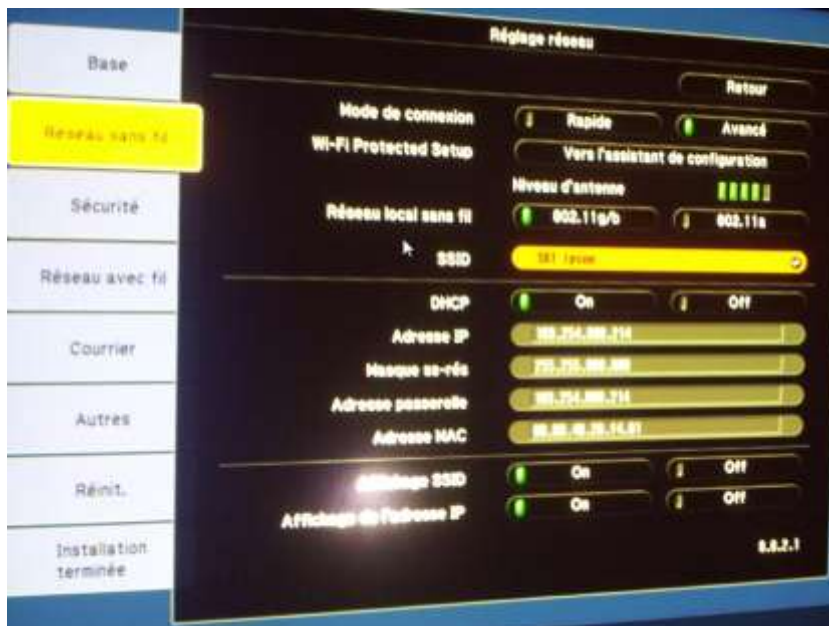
Base

Réseau sans fil

Sécurité

Réseau avec fil

Courrier

Autres

Rénit.

Installation terminée

Réglage réseau

Retour

Mode de connexion
Rapide
Avancé

Wi-Fi Protected Setup
Vers l'assistant de configuration

Niveau d'antenne

Réseau local sans fil
802.11g/b
802.11a

SSID
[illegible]

DHCP
On
Off

Adresse IP
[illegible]

Masque ss-rés
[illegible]

Adresse passerelle
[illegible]

Adresse MAC
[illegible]

Affichage SSID
On
Off

Affichage de l'adresse IP
On
Off

8.8.2.1